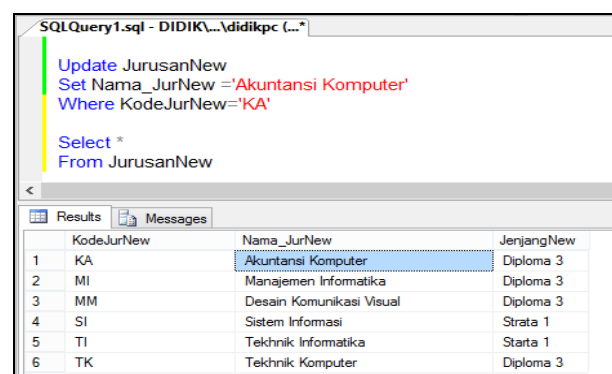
SQLQuery1.sql - DIDIK\...\didikpc (...*

Update JurusanNew
Set Nama_JurNew ='Akuntansi Komputer'
Where KodeJurNew='KA'

Select *
From JurusanNew

<

Results Messages

| | KodeJurNew | Nama_JurNew | JenjangNew |
|---|---|---|---|
| 1 | KA | Akuntansi Komputer | Diploma 3 |
| 2 | MI | Manajemen Informatika | Diploma 3 |
| 3 | MM | Desain Komunikasi Visual | Diploma 3 |
| 4 | SI | Sistem Informasi | Strata 1 |
| 5 | TI | Tekhnik Informatika | Starta 1 |
| 6 | TK | Tekhnik Komputer | Diploma 3 |